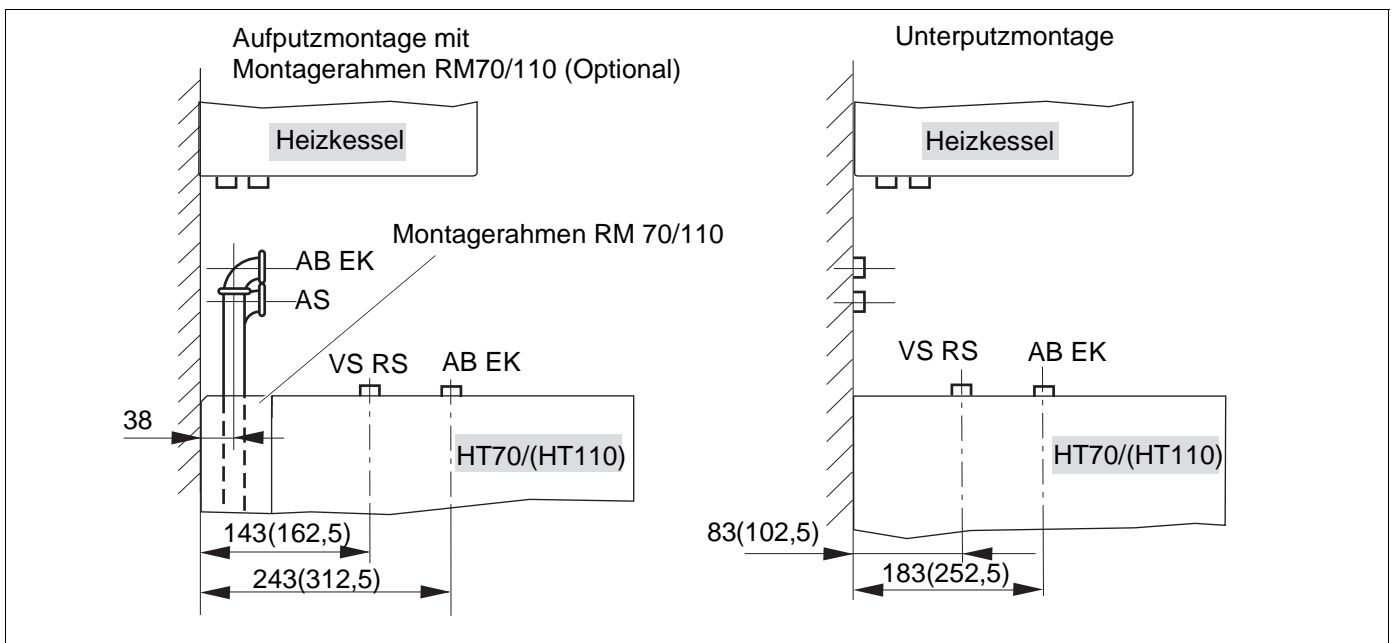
Aufputzmontage mit
Montagerahmen RM70/110 (Optional)

Heizkessel

Montagerahmen RM 70/110

AB EK

AS

VS RS

AB EK

38

HT70/(HT110)

143(162,5)

243(312,5)

Unterputzmontage

Heizkessel

VS RS

AB EK

HT70/(HT110)

83(102,5)

183(252,5)